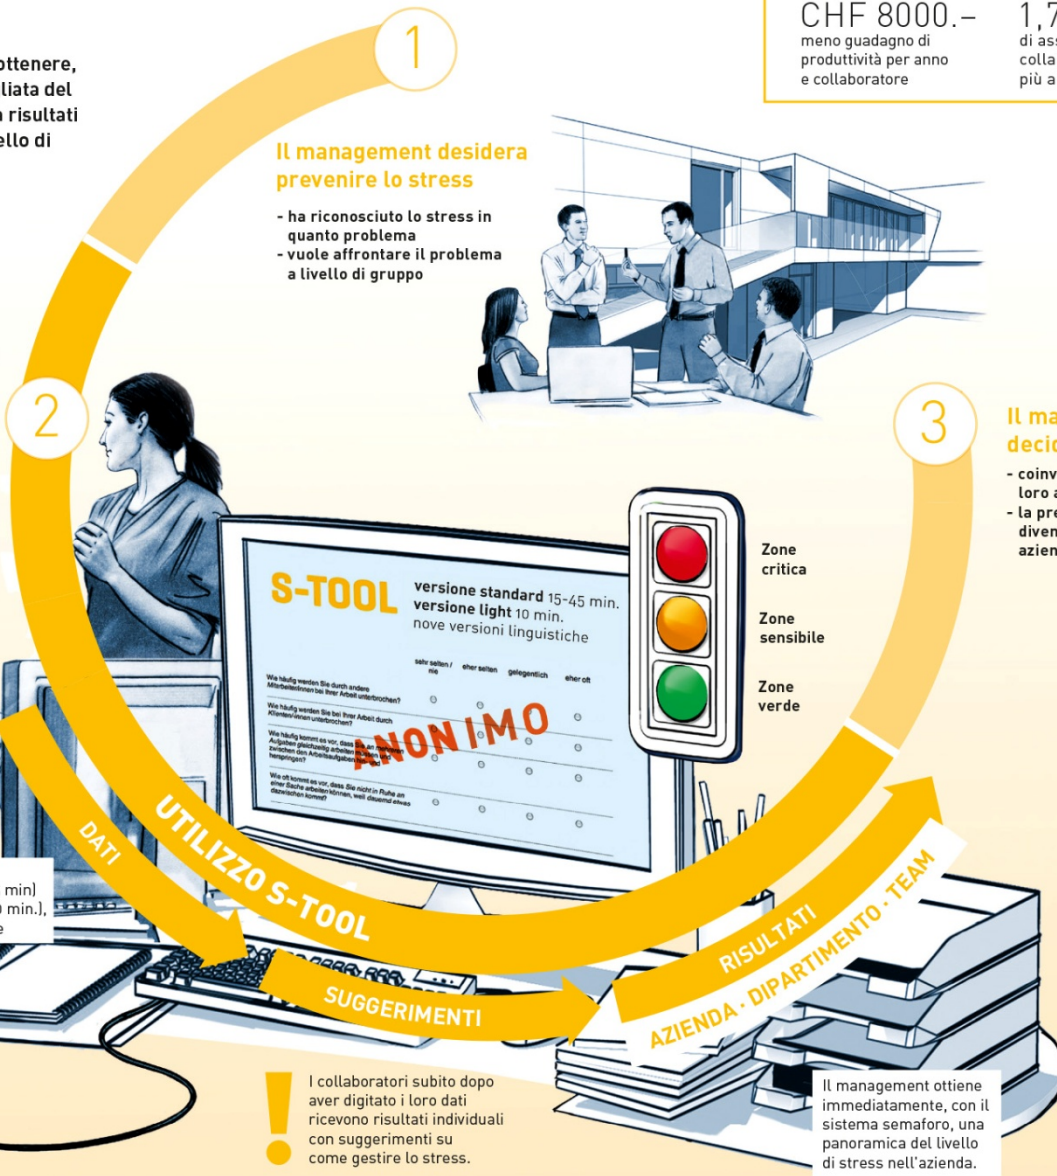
ottenere, liata del risultati ello di

CHF 8000.–
meno guadagno di produttività per anno e collaboratore

1,7
di ass colla più a

1

Il management desidera prevenire lo stress

- ha riconosciuto lo stress in quanto problema
- vuole affrontare il problema a livello di gruppo

2

3

Il ma decid

- coinv loro a
- la pre diven azien

S-TOOL

versione standard 15-45 min.
versione light 10 min.
nove versioni linguistiche

sehr selten / nie | eher selten | gelegentlich | eher oft

Wie häufig werden Sie durch andere Mitarbeiter/innen bei Ihrer Arbeit unterbrochen?

Wie häufig werden Sie bei Ihrer Arbeit durch Klienten/innen unterbrochen?

Wie häufig kommt es vor, dass Sie an mehreren Aufgaben gleichzeitig arbeiten müssen und zwischen den Arbeitsaufgaben hin und herspringen?

Wie oft kommt es vor, dass Sie nicht in Ruhe an einer Sache arbeiten können, weil dauernd etwas dazwischen kommt?

ANONIMO

Zone critica

Zone sensibile

Zone verde

DATI

UTILIZZO S-TOOL

SUGGERIMENTI

RISULTATI

AZIENDA · DIPARTIMENTO · TEAM

min)
min.),
e

I collaboratori subito dopo aver digitato i loro dati ricevono risultati individuali con suggerimenti su come gestire lo stress.

Il management ottiene immediatamente, con il sistema semaforo, una panoramica del livello di stress nell'azienda.